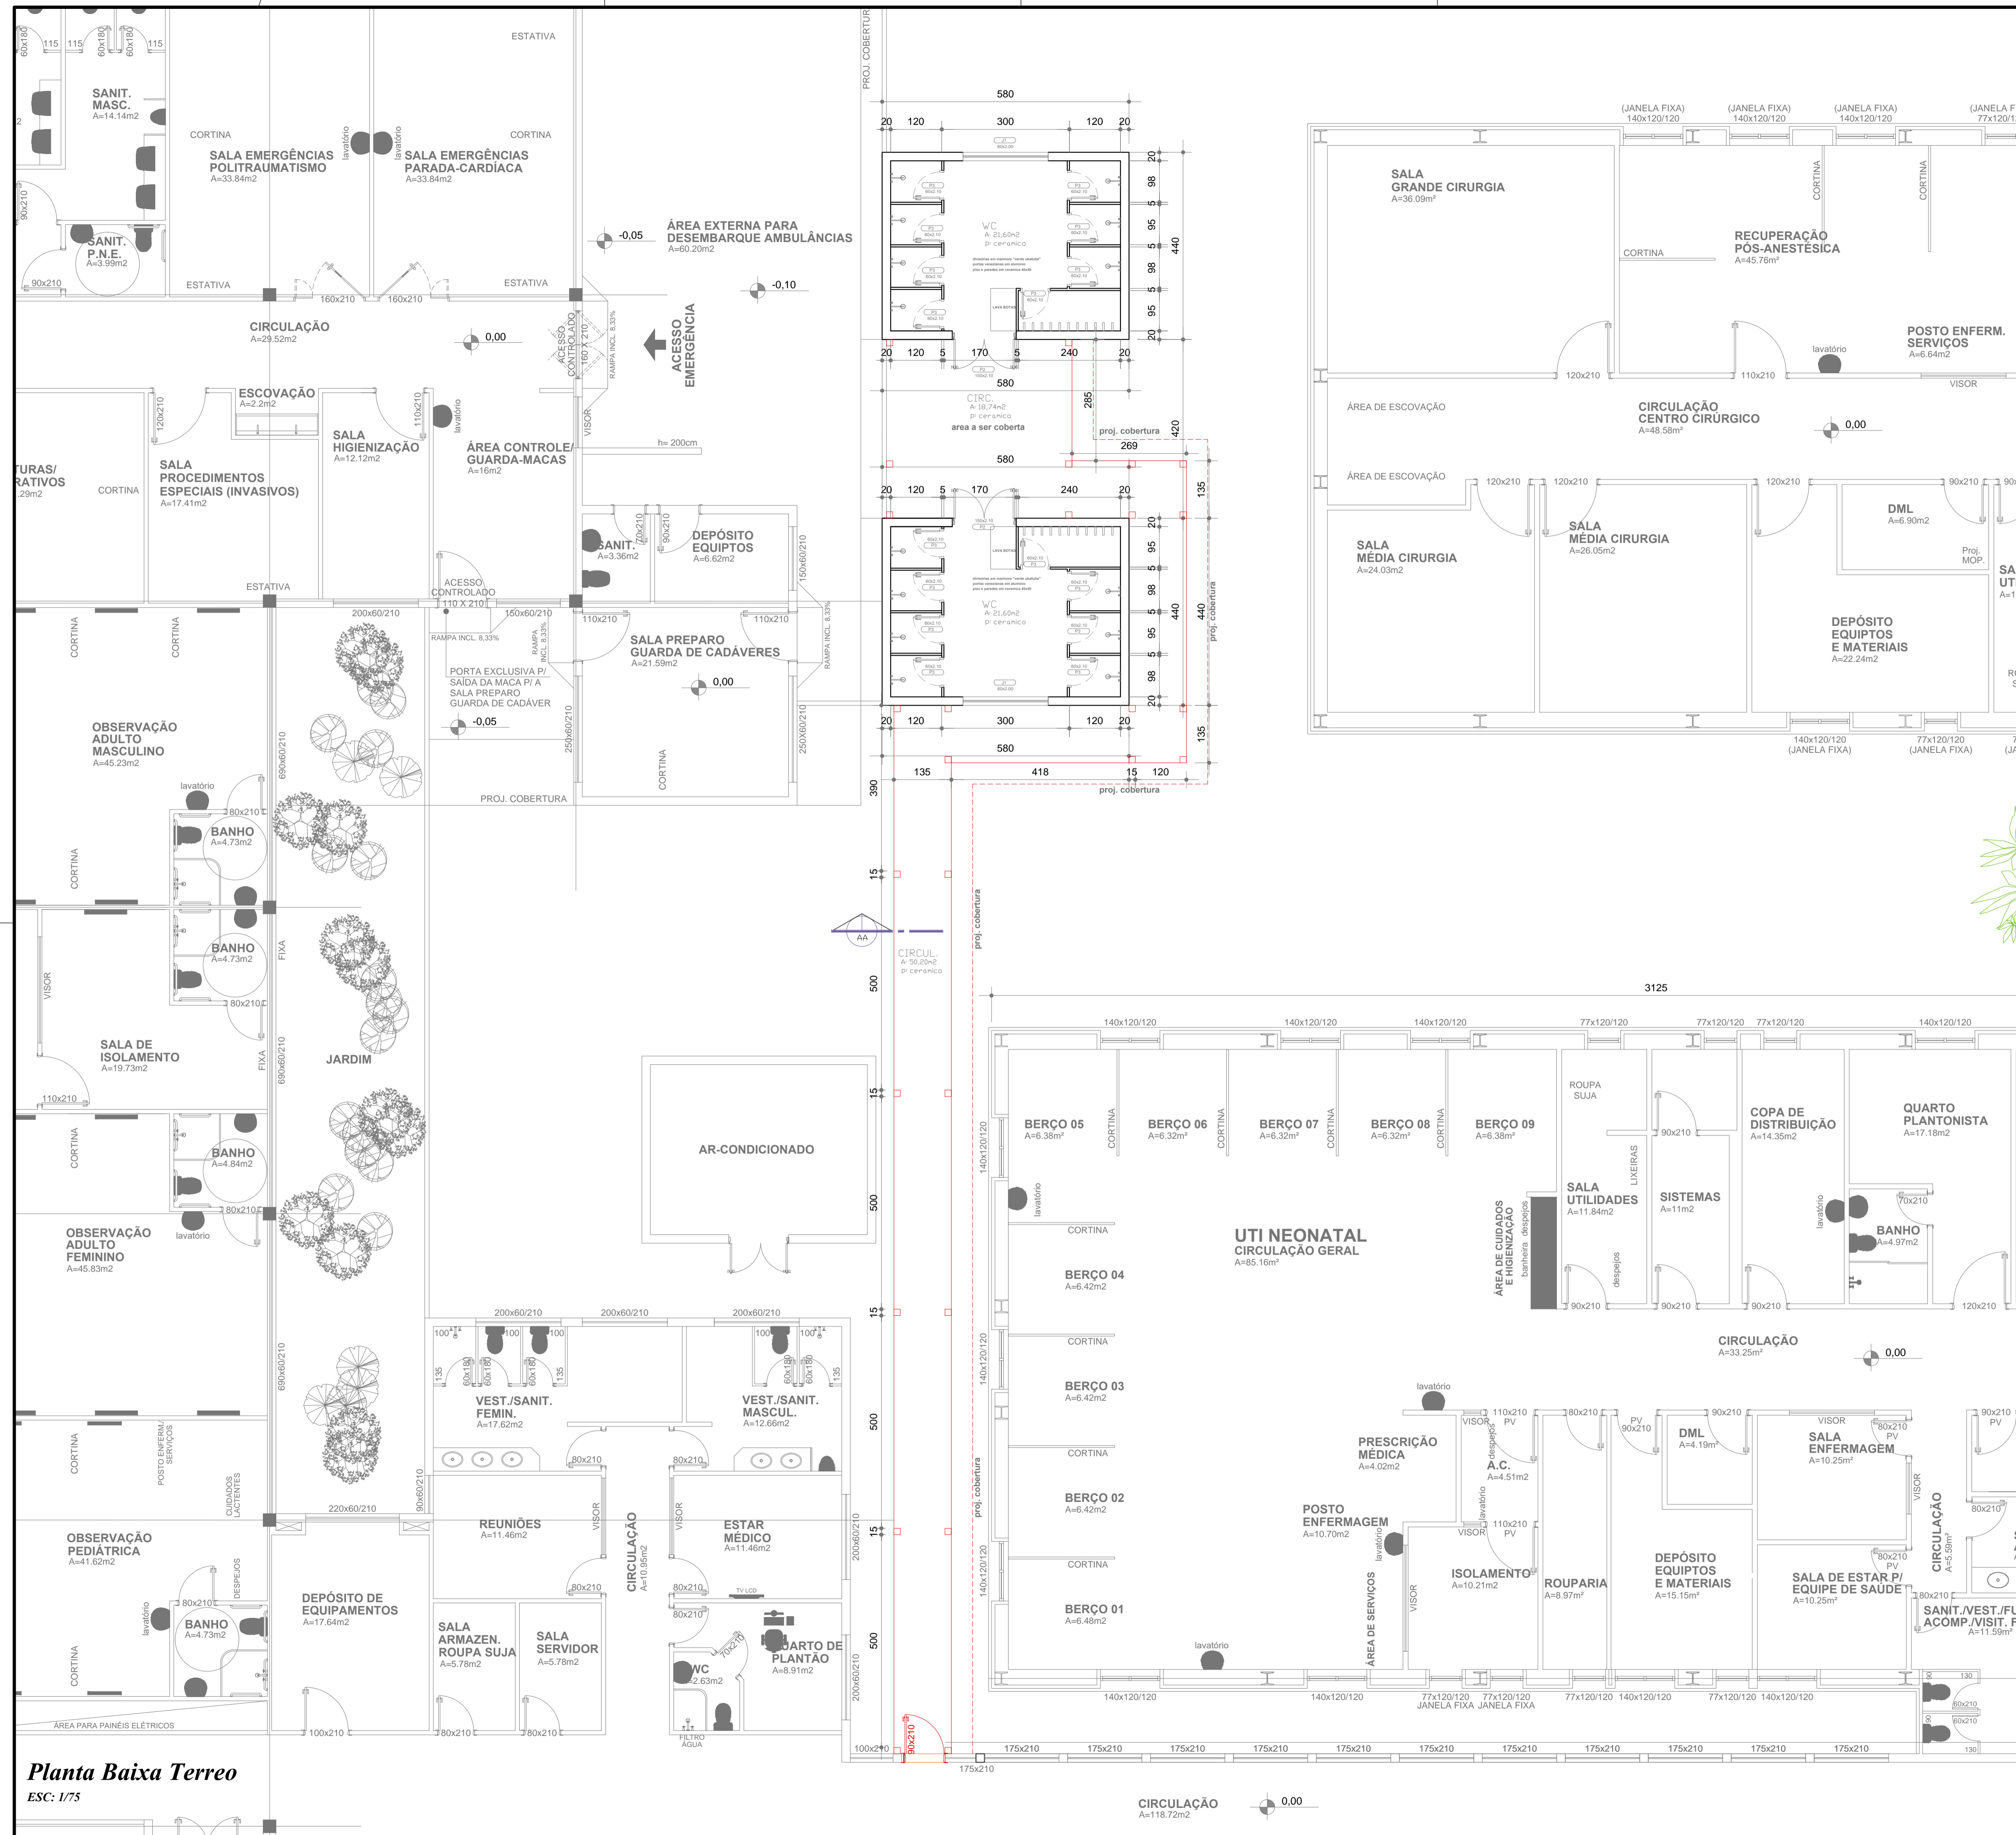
SANIT.
MASC.
A=14.14m2

SALA EMERGÊNCIAS
POLITRAUMATISMO
A=33.84m2

SALA EMERGÊNCIAS
PARADA-CARDÍACA
A=33.84m2

ESTATIVA
CORTINA
CORTINA
lavatório
lavatório

SANIT.
P.N.E.
A=3.99m2

90x210
ESTATIVA
160x210
160x210
ESTATIVA

ÁREA EXTERNA PARA
DESEMBARQUE AMBULÂNCIAS
A=60.20m2

-0,05
-0,10
0,00

CIRCULAÇÃO
A=29.52m2

ACESSO EMERGÊNCIA
ACESSO CONTROLADO 160 X 210
RAMPA INCL. 8,33%

ESCOVAÇÃO
A=2.2m2

SALA HIGIENIZAÇÃO
A=12.12m2

ÁREA CONTROLE/
GUARDA-MACAS
A=16m2

SALA
PROCEDIMENTOS
ESPECIAIS (INVASIVOS)
A=17.41m2

CORTINA
VISOR
h= 200cm

SANIT.
A=3.36m2

DEPÓSITO
EQUIPTOS
A=6.62m2

ESTATIVA
ACESSO CONTROLADO
110 X 210
RAMPA INCL. 8,33%
150x60/210
110x210
110x210

SALA PREPARO
GUARDA DE CADÁVERES
A=21.59m2

0,00
-0,05

PORTA EXCLUSIVA P/
SAÍDA DA MACA P/ A
SALA PREPARO
GUARDA DE CADÁVER

200x60/210
PROJ. COBERTURA
CORTINA

OBSERVAÇÃO
ADULTO
MASCULINO
A=45.23m2

lavatório
BANHO
A=4.73m2
BANHO
A=4.73m2
80x210

SALA DE
ISOLAMENTO
A=19.73m2

JARDIM

BANHO
A=4.84m2

OBSERVAÇÃO
ADULTO
FEMININO
A=45.83m2

OBSERVAÇÃO
PEDIÁTRICA
A=41.62m2

BANHO
A=4.73m2

ÁREA PARA PAINÉIS ELÉTRICOS

DEPÓSITO DE
EQUIPAMENTOS
A=17.64m2

VEST./SANIT.
FEMIN.
A=17.62m2

VEST./SANIT.
MASCUL.
A=12.66m2

REUNIÕES
A=11.46m2

CIRCULAÇÃO
A=10.95m2

ESTAR
MÉDICO
A=11.46m2

SALA
ARMAZEN.
ROUPA SUJA
A=5.78m2

SALA
SERVIDOR
A=5.78m2

QUARTO DE
PLANTÃO
A=8.91m2

WC
A=2.63m2

FILTRO ÁGUA

AR-CONDICIONADO

WC
A: 21,60m2
CIRC.
A: 18,74m2
area a ser coberta
proj. cobertura

580
300
120
20
440
420
269
285
135
390
500
418
170
240

CIRCUL.
A: 50,29m2

AA

SALA
GRANDE CIRURGIA
A=36.09m²

(JANELA FIXA)
140x120/120

RECUPERAÇÃO
PÓS-ANESTÉSICA
A=45.76m²

POSTO ENFERM.
SERVIÇOS
A=6.64m2

CIRCULAÇÃO
CENTRO CIRÚRGICO
A=48.58m²

0,00

ÁREA DE ESCOVAÇÃO
ÁREA DE ESCOVAÇÃO

SALA
MÉDIA CIRURGIA
A=24.03m2

SALA
MÉDIA CIRURGIA
A=26.05m2

DML
A=6.90m2

DEPÓSITO
EQUIPTOS
E MATERIAIS
A=22.24m2

140x120/120
(JANELA FIXA)
77x120/120
(JANELA FIXA)

3125

BERÇO 05
A=6.38m²
BERÇO 06
A=6.32m²
BERÇO 07
A=6.32m²
BERÇO 08
A=6.32m²
BERÇO 09
A=6.38m²

ROUPA SUJA

SALA
UTILIDADES
A=11.84m2

SISTEMAS
A=11m2

COPA DE
DISTRIBUIÇÃO
A=14.35m2

QUARTO
PLANTONISTA
A=17.18m2

BANHO
A=4.97m2

UTI NEONATAL
CIRCULAÇÃO GERAL
A=85.16m²

ÁREA DE CUIDADOS
E HIGIENIZAÇÃO

BERÇO 04
A=6.42m2
BERÇO 03
A=6.42m2
BERÇO 02
A=6.42m2
BERÇO 01
A=6.48m2

CIRCULAÇÃO
A=33.25m²
0,00

PRESCRIÇÃO
MÉDICA
A=4.02m2

A.C.
A=4.51m2

DML
A=4.19m²

SALA
ENFERMAGEM
A=10.25m²

POSTO
ENFERMAGEM
A=10.70m2

ISOLAMENTO
A=10.21m2

ROUPARIA
A=8.97m²

DEPÓSITO
EQUIPTOS
E MATERIAIS
A=15.15m²

SALA DE ESTAR P/
EQUIPE DE SAÚDE
A=10.25m²

CIRCULAÇÃO
A=5.59m²

SANIT./VEST./FU
ACOMP./VISIT. F
A=11.59m²

ÁREA DE SERVIÇOS

175x210

Planta Baixa Terreo
ESC: 1/75

CIRCULAÇÃO
A=118.72m2
0,00